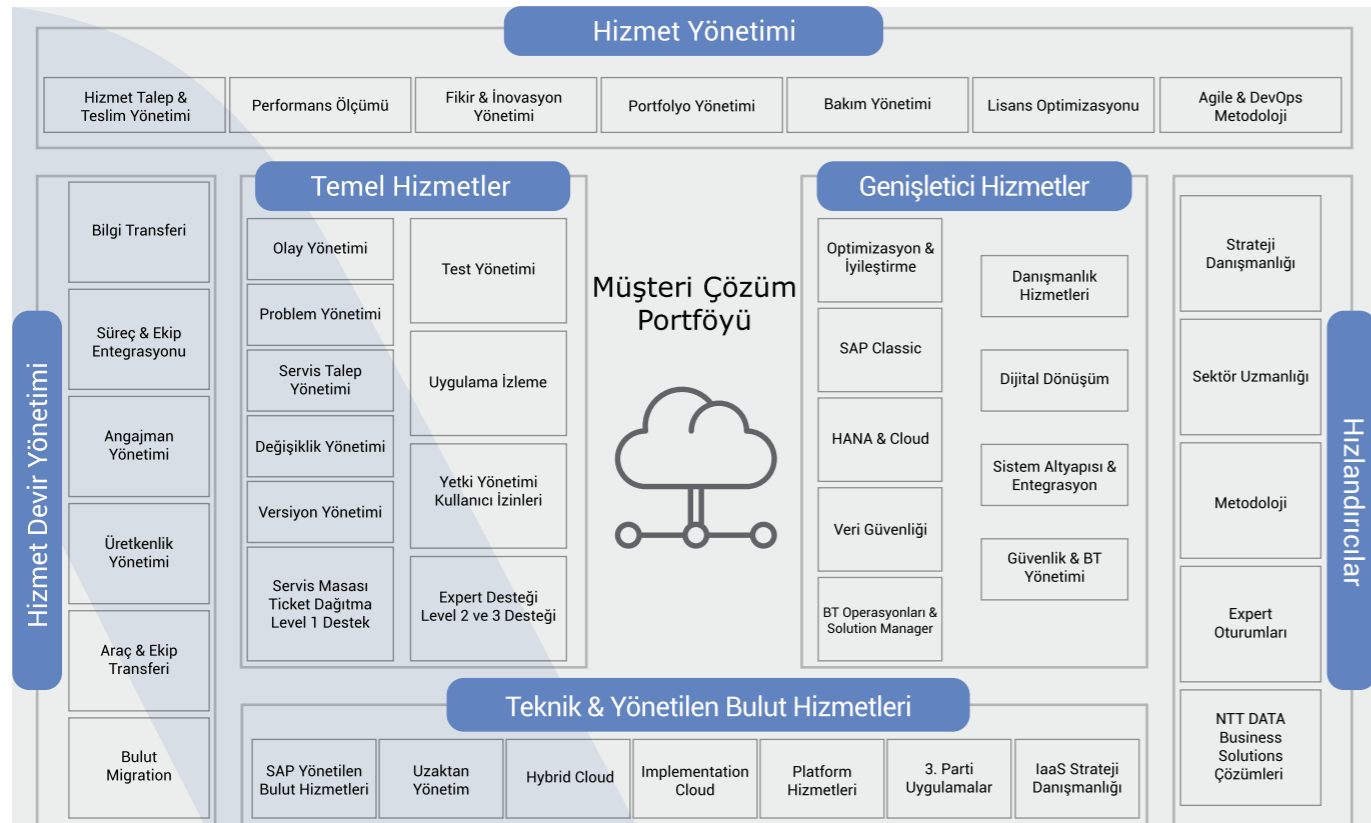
Hizmet Yönetimi

Hizmet Talep & Teslim Yönetimi

Performans Ölçümü

Fikir & İnovasyon Yönetimi

Portfolyo Yönetimi

Bakım Yönetimi

Lisans Optimizasyonu

Agile & DevOps Metodoloji

Hizmet Devir Yönetimi

Bilgi Transferi

Süreç & Ekip Entegrasyonu

Angajman Yönetimi

Üretkenlik Yönetimi

Araç & Ekip Transferi

Bulut Migration

Temel Hizmetler

Olay Yönetimi

Problem Yönetimi

Servis Talep Yönetimi

Değişiklik Yönetimi

Versiyon Yönetimi

Servis Masası Ticket Dağıtma Level 1 Destek

Test Yönetimi

Uygulama İzleme

Yetki Yönetimi Kullanıcı İzinleri

Expert Desteği Level 2 ve 3 Desteği

Müşteri Çözüm Portföyü

Genişletici Hizmetler

Optimizasyon & İyileştirme

SAP Classic

HANA & Cloud

Veri Güvenliği

BT Operasyonları & Solution Manager

Danışmanlık Hizmetleri

Dijital Dönüşüm

Sistem Altyapısı & Entegrasyon

Güvenlik & BT Yönetimi

Hızlandırıcılar

Strateji Danışmanlığı

Sektör Uzmanlığı

Metodoloji

Expert Oturumları

NTT DATA Business Solutions Çözümleri

Teknik & Yönetilen Bulut Hizmetleri

SAP Yönetilen Bulut Hizmetleri

Uzaktan Yönetim

Hybrid Cloud

Implementation Cloud

Platform Hizmetleri

3. Parti Uygulamalar

IaaS Strateji Danışmanlığı